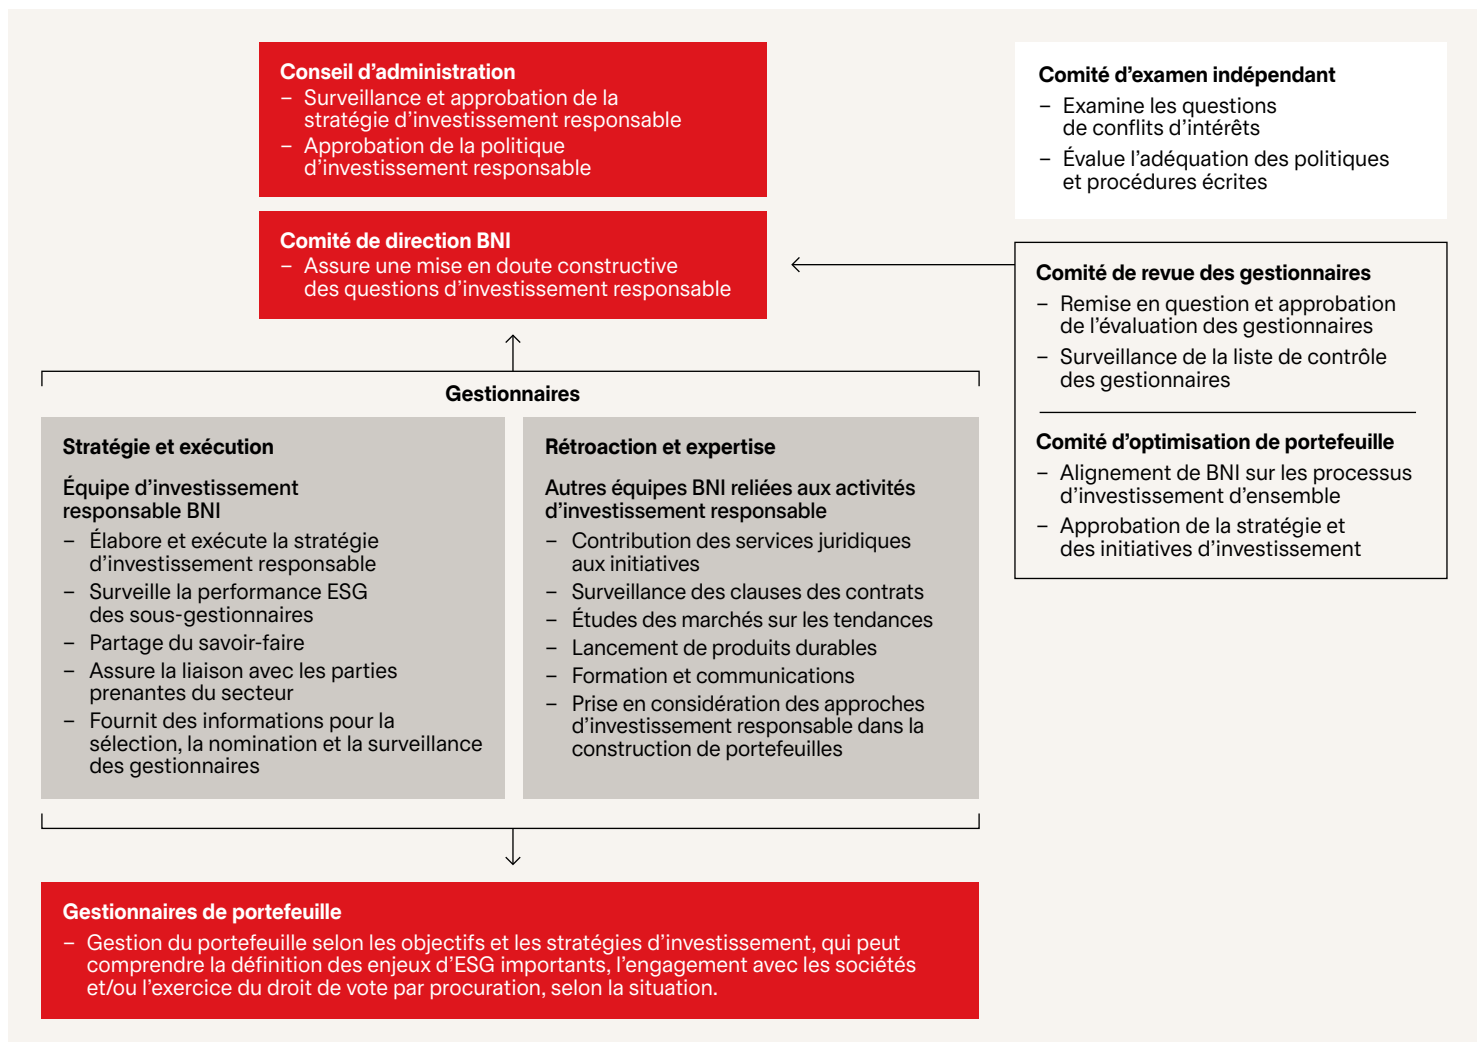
**Conseil d'administration**
– Surveillance et approbation de la stratégie d'investissement responsable
– Approbation de la politique d'investissement responsable

**Comité d'examen indépendant**
– Examine les questions de conflits d'intérêts
– Évalue l'adéquation des politiques et procédures écrites

**Comité de direction BNI**
– Assure une mise en doute constructive des questions d'investissement responsable

**Comité de revue des gestionnaires**
– Remise en question et approbation de l'évaluation des gestionnaires
– Surveillance de la liste de contrôle des gestionnaires

**Comité d'optimisation de portefeuille**
– Alignement de BNI sur les processus d'investissement d'ensemble
– Approbation de la stratégie et des initiatives d'investissement

**Gestionnaires**

**Stratégie et exécution**

Équipe d'investissement responsable BNI
– Élabore et exécute la stratégie d'investissement responsable
– Surveille la performance ESG des sous-gestionnaires
– Partage du savoir-faire
– Assure la liaison avec les parties prenantes du secteur
– Fournit des informations pour la sélection, la nomination et la surveillance des gestionnaires

**Rétroaction et expertise**

Autres équipes BNI reliées aux activités d'investissement responsable
– Contribution des services juridiques aux initiatives
– Surveillance des clauses des contrats
– Études des marchés sur les tendances
– Lancement de produits durables
– Formation et communications
– Prise en considération des approches d'investissement responsable dans la construction de portefeuilles

**Gestionnaires de portefeuille**
– Gestion du portefeuille selon les objectifs et les stratégies d'investissement, qui peut comprendre la définition des enjeux d'ESG importants, l'engagement avec les sociétés et/ou l'exercice du droit de vote par procuration, selon la situation.